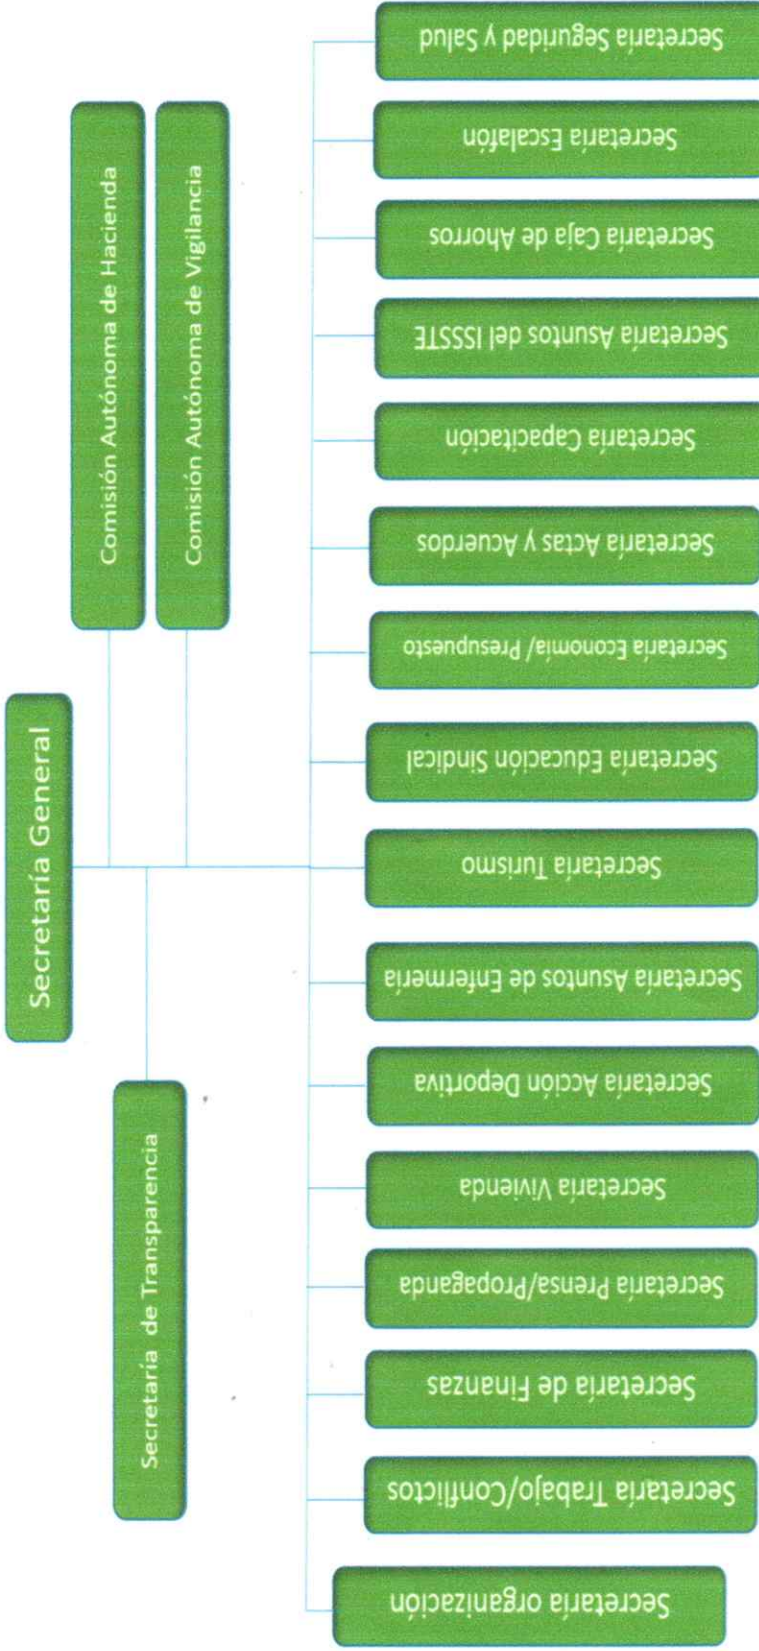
Secretaría General

Comisión Autónoma de Hacienda

Comisión Autónoma de Vigilancia

Secretaría de Transparencia

Secretaría organización

Secretaría Trabajo/Conflictos

Secretaría de Finanzas

Secretaría Prensa/Propaganda

Secretaría Vivienda

Secretaría Acción Deportiva

Secretaría Asuntos de Enfermería

Secretaría Turismo

Secretaría Educación Sindical

Secretaría Economía/ Presupuesto

Secretaría Actas y Acuerdos

Secretaría Capacitación

Secretaría Asuntos del ISSSTE

Secretaría Caja de Ahorros

Secretaría Escalafón

Secretaría Seguridad y Salud